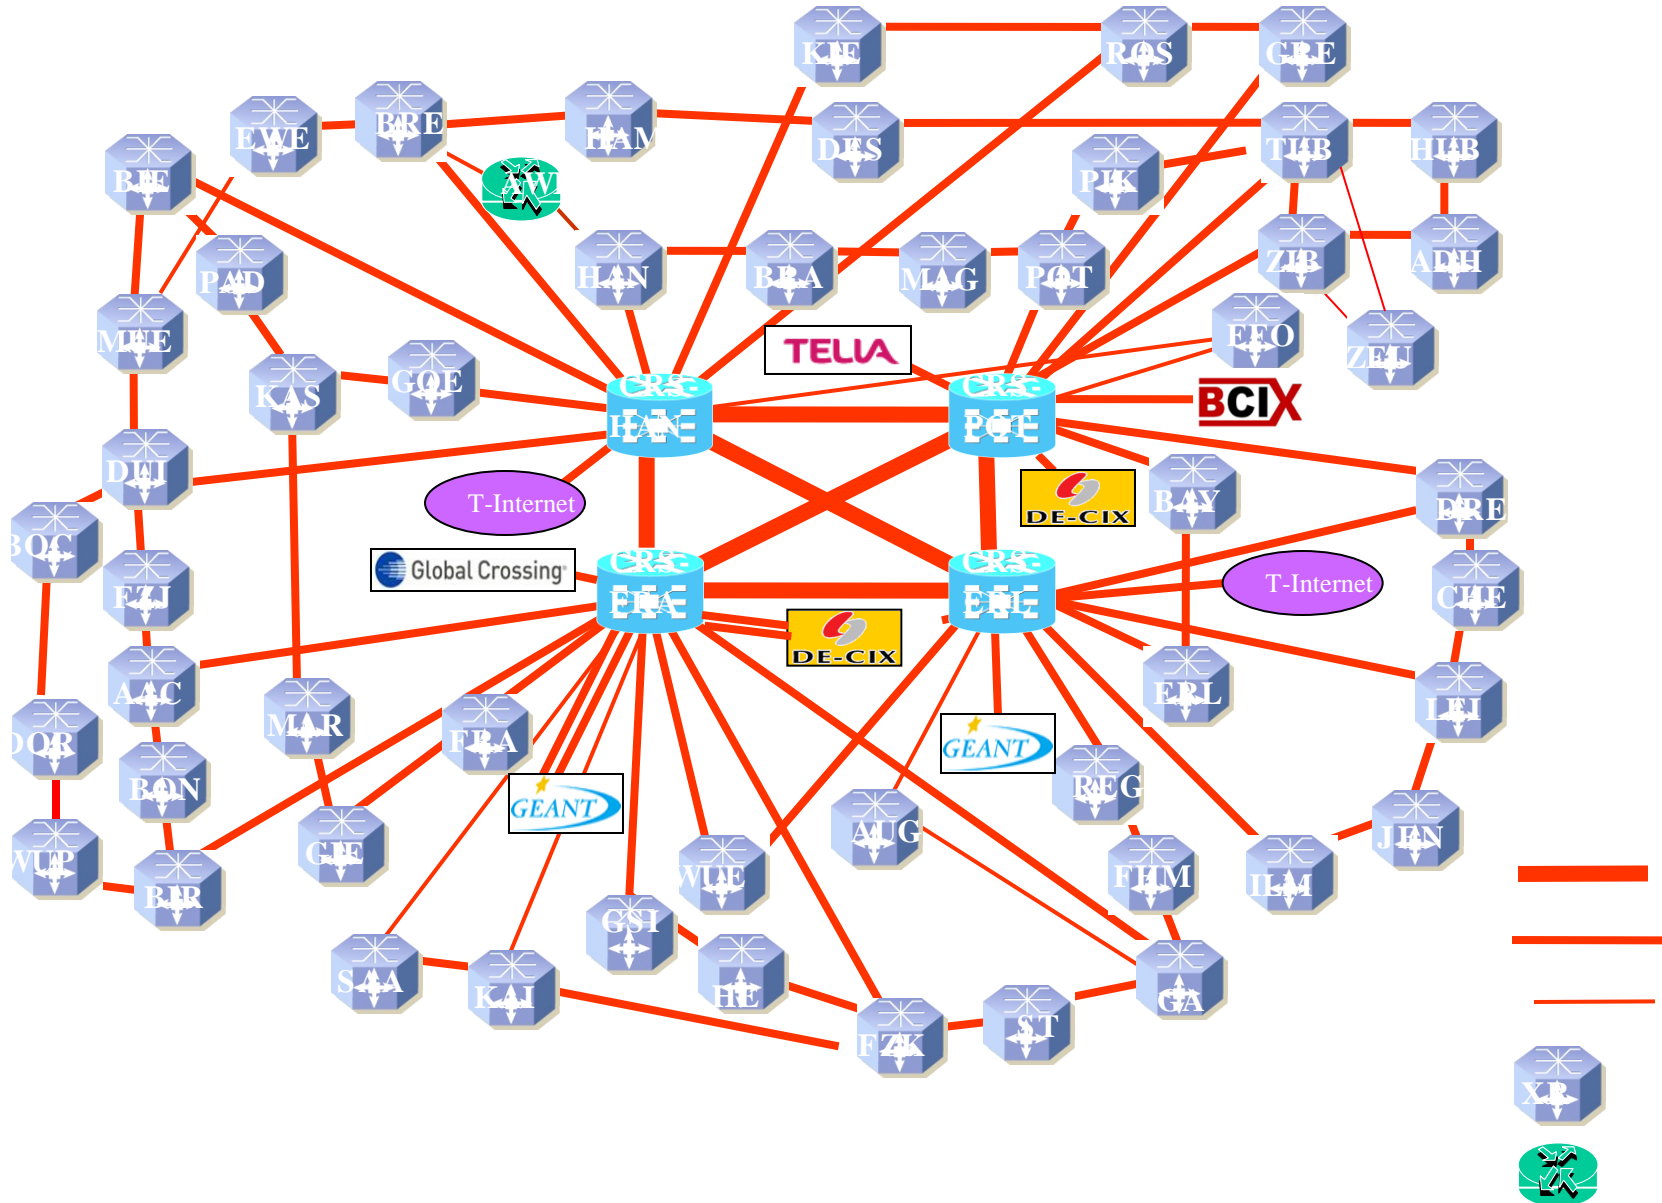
KIE
ROS
GRE
BRE
HAM
DES
TUB
HUB
EWE
BIE
AWI
PIK
HAN
BRA
MAG
POT
ZIB
ADH
PAD
MUE
FFO
ZEU
TELIA
KAS
GOE
CRS
HAN
CRS
POT
BCIX
DUI
T-Internet
DE-CIX
BAY
DRE
BOC
Global Crossing
CRS
FRA
CRS
ERL
T-Internet
FZJ
CHE
DE-CIX
AAC
MAR
FRA
ERL
LEI
DOR
BON
GEANT
GEANT
REG
AUG
JEN
WUP
GIE
BIR
WUE
FHM
ILM
GSI
SAA
KAI
HE
GA
FZK
ST
XR